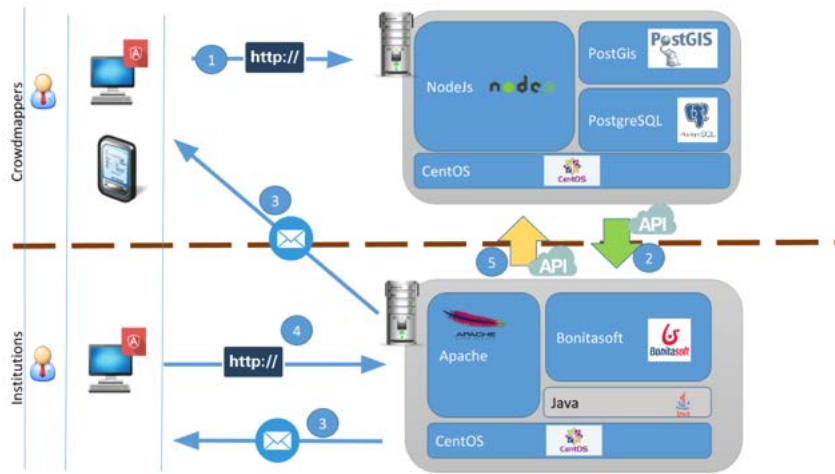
Crowdmappers

1 http://

NodeJs node

PostGis PostGIS

PostgreSQL PostgreSQL

CentOS CentOS

3

API

5 API 2

Institutions

4 http://

Apache APACHE

Bonitasoft Bonitasoft

Java Java

3

CentOS CentOS